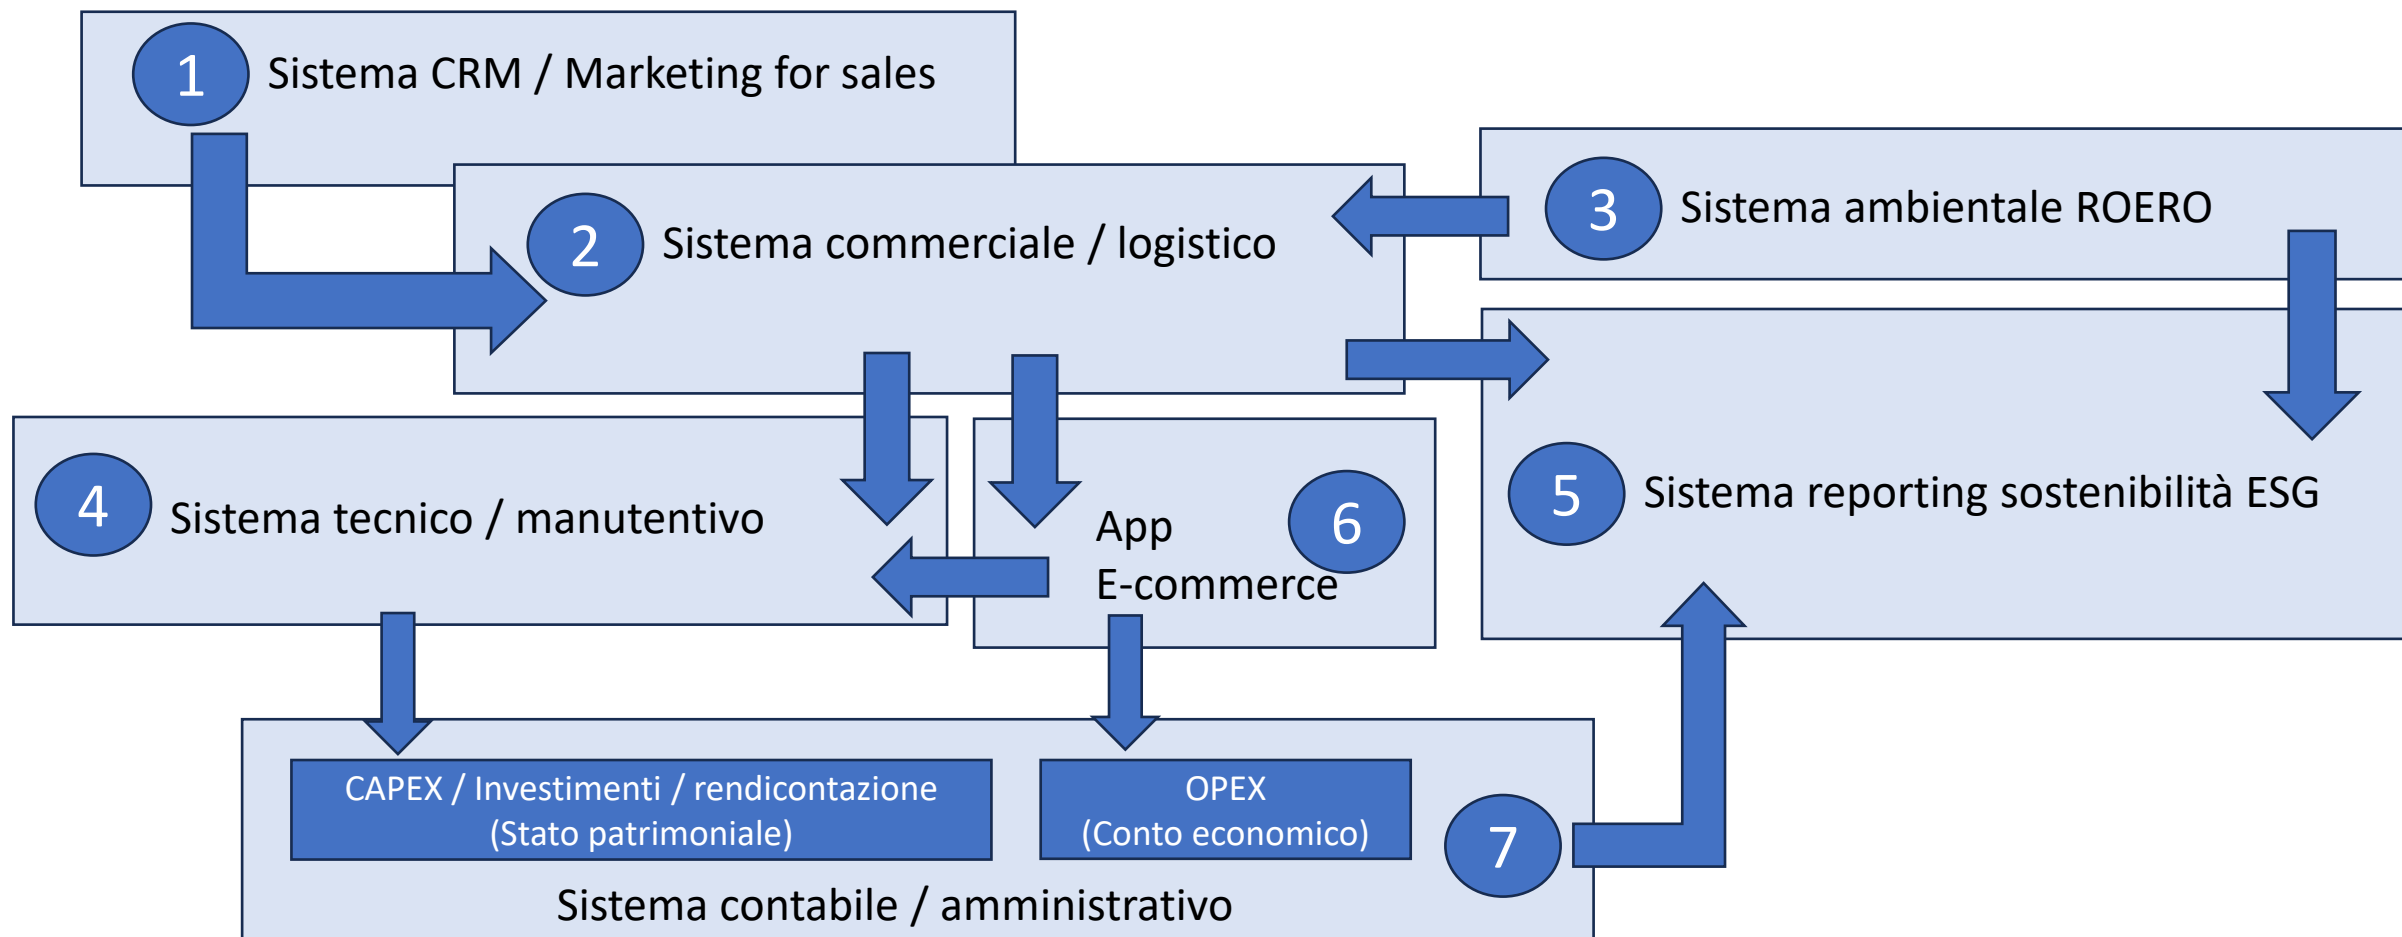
1 Sistema CRM / Marketing for sales

2 Sistema commerciale / logistico

3 Sistema ambientale ROERO

4 Sistema tecnico / manutentivo

App E-commerce 6

5 Sistema reporting sostenibilità ESG

CAPEX / Investimenti / rendicontazione (Stato patrimoniale)

OPEX (Conto economico)

7

Sistema contabile / amministrativo